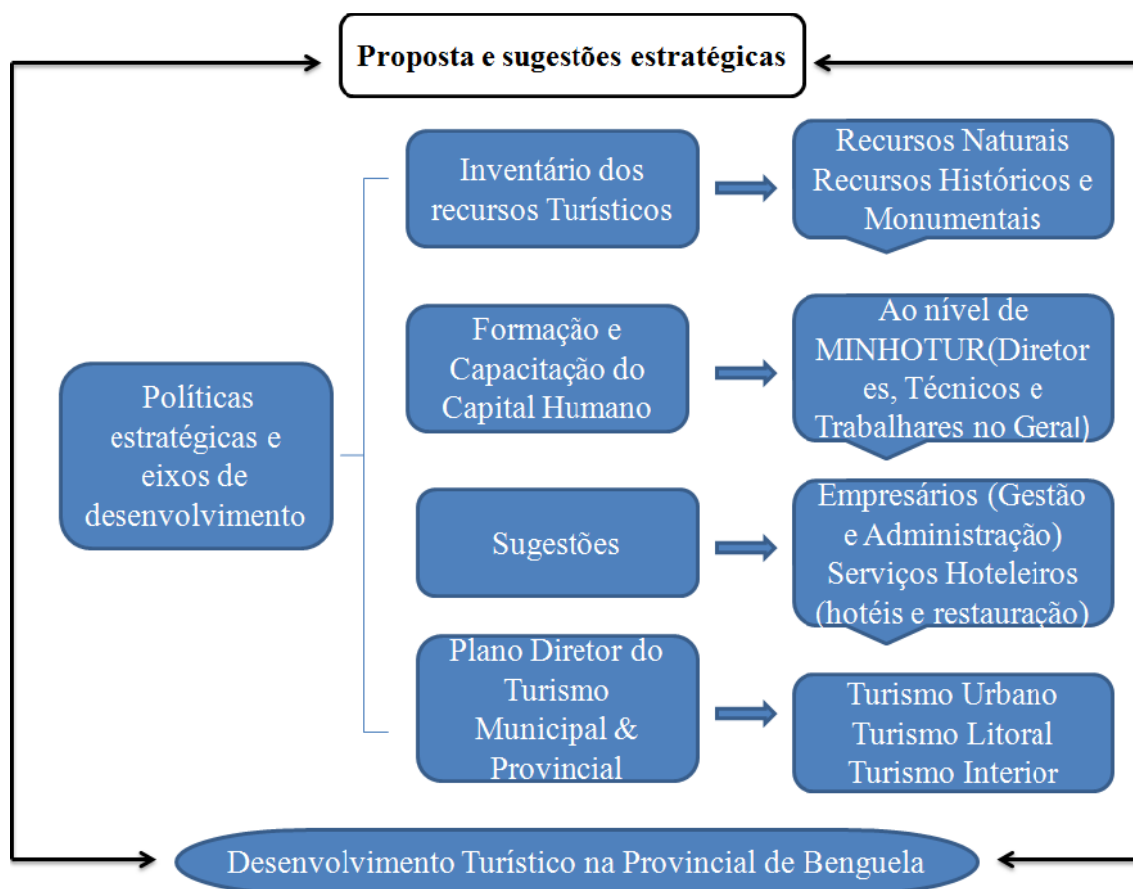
Proposta e sugestões estratégicas

Políticas estratégicas e eixos de desenvolvimento

Inventário dos recursos Turísticos

Recursos Naturais Recursos Históricos e Monumentais

Formação e Capacitação do Capital Humano

Ao nível de MINHOTUR(Diretores, Técnicos e Trabalhares no Geral)

Sugestões

Empresários (Gestão e Administração) Serviços Hoteleiros (hotéis e restauração)

Plano Diretor do Turismo Municipal & Provincial

Turismo Urbano Turismo Litoral Turismo Interior

Desenvolvimento Turístico na Provincial de Benguela